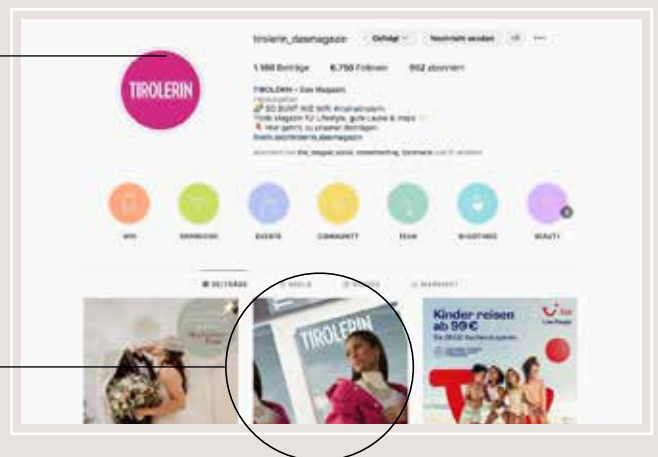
TIROLERIN

tirolerin_dasmagazin Gefolgt Nachricht senden

1.168 Beiträge 6.750 Follower 862 abonniert

TIROLERIN – Das Magazin
Herausgeber
SO BUNT WIE WIR #tirolerin
Tirols Magazin für Lifestyle, gute Laune & mehr
Hier geht's zu unseren Beiträgen
linktr.ee/tirolerin_dasmagazin

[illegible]

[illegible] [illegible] EVENTS COMMUNITY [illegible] SHOOTINGS BEAUTY

BEITRÄGE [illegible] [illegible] MARKIERT

TIROLERIN

Kinder reisen ab 99€
TUI